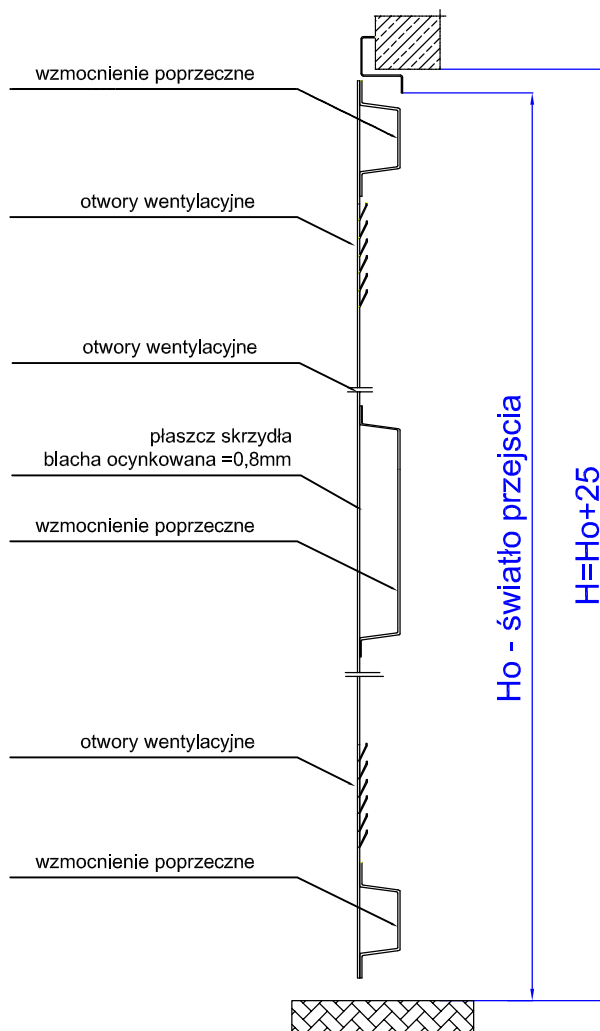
wzmocnienie poprzeczne

otwory wentylacyjne

otwory wentylacyjne

płaszcz skrzydła
blacha ocynkowana =0,8mm

wzmocnienie poprzeczne

otwory wentylacyjne

wzmocnienie poprzeczne

Ho - światło przejscia

H=Ho+25